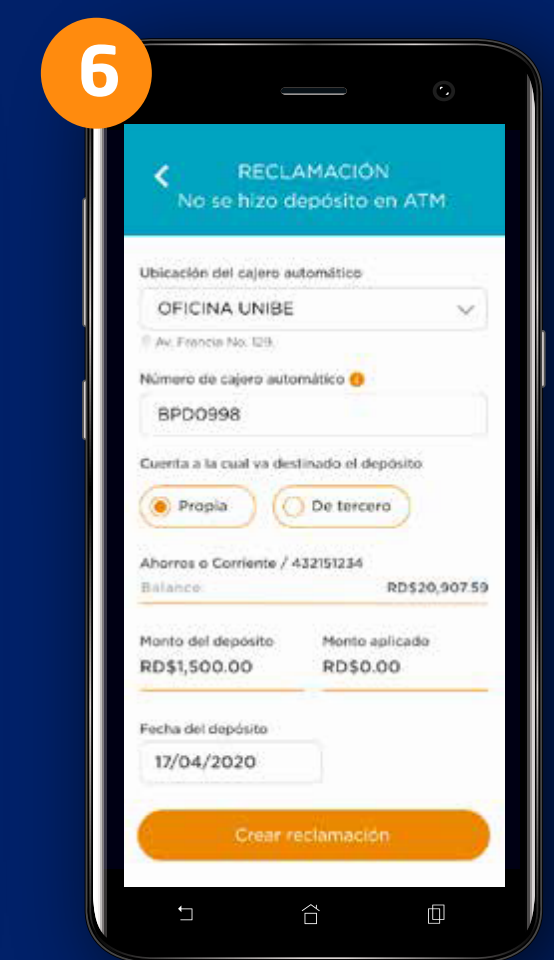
6

RECLAMACIÓN
No se hizo depósito en ATM

Ubicación del cajero automático

OFICINA UNIBE

Av. Francia No. 129.

Número de cajero automático

BPD0998

Cuenta a la cual va destinado el depósito

Propia

De tercero

Ahorros o Corriente / 432151234

Balance RD$20,907.59

Monto del depósito
RD$1,500.00

Monto aplicado
RD$0.00

Fecha del depósito
17/04/2020

Crear reclamación